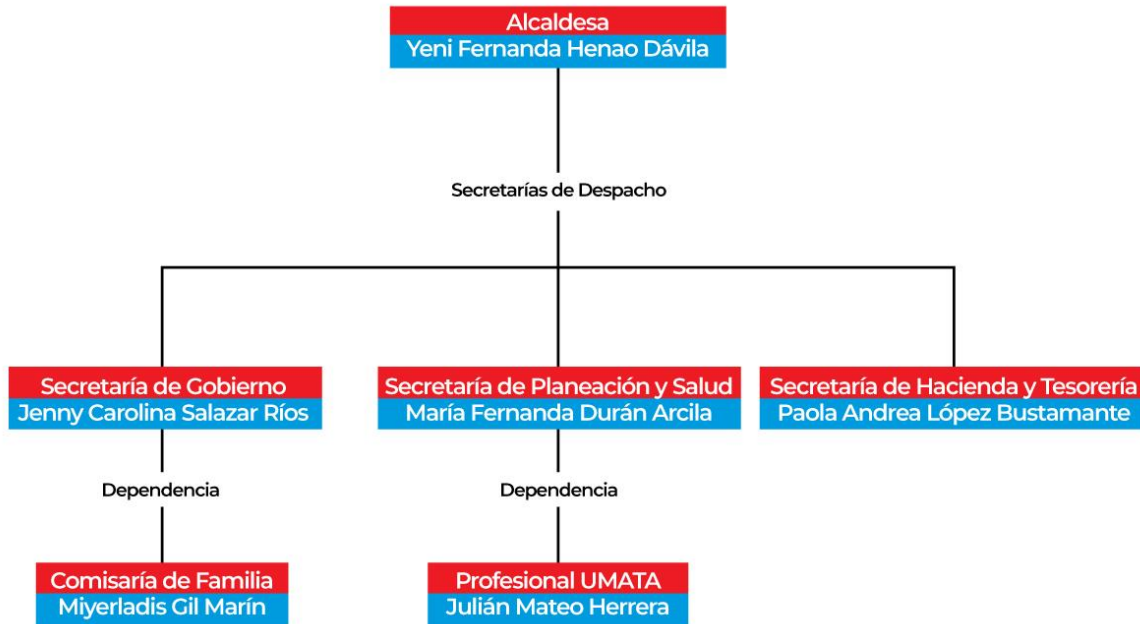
Alcaldesa
Yeni Fernanda Henao Dávila

Secretarías de Despacho

Secretaría de Gobierno
Jenny Carolina Salazar Ríos

Dependencia

Comisaría de Familia
Miyerladis Gil Marín

Secretaría de Planeación y Salud
María Fernanda Durán Arcila

Dependencia

Profesional UMATA
Julián Mateo Herrera

Secretaría de Hacienda y Tesorería
Paola Andrea López Bustamante